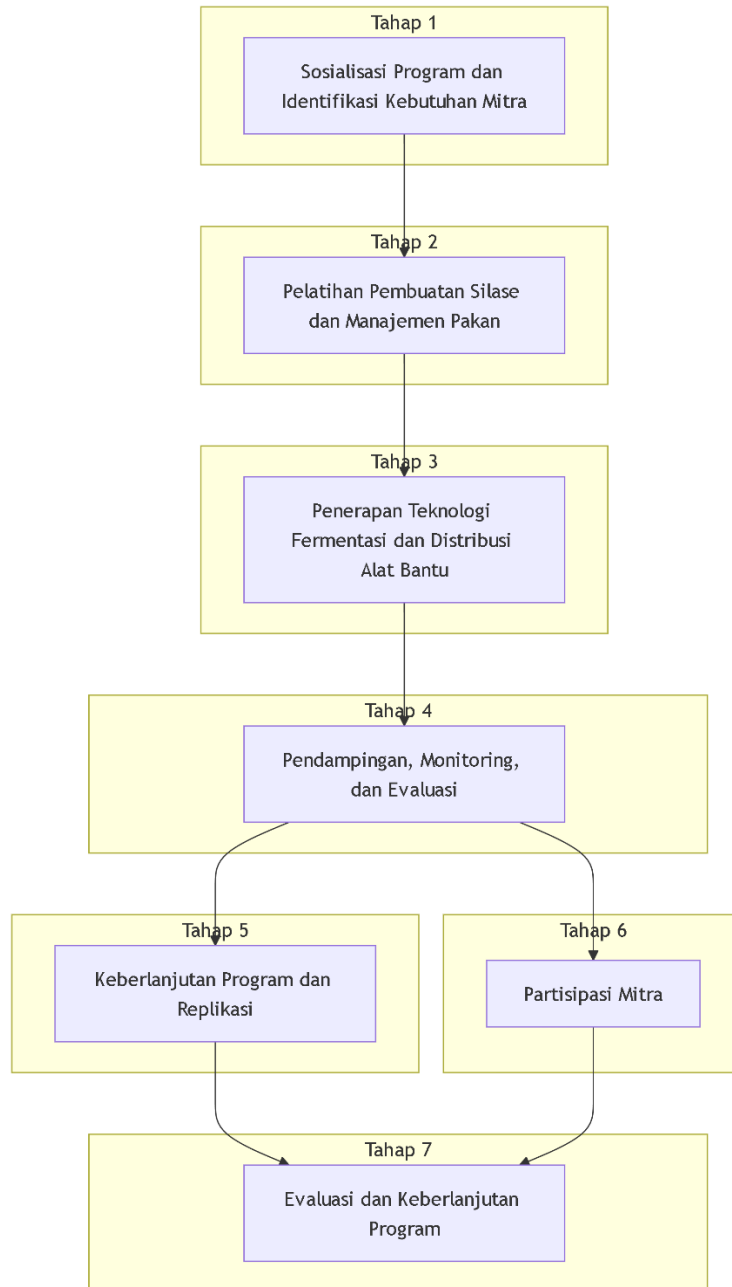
Tahap 1

Sosialisasi Program dan Identifikasi Kebutuhan Mitra

Tahap 2

Pelatihan Pembuatan Silase dan Manajemen Pakan

Tahap 3

Penerapan Teknologi Fermentasi dan Distribusi Alat Bantu

Tahap 4

Pendampingan, Monitoring, dan Evaluasi

Tahap 5

Keberlanjutan Program dan Replikasi

Tahap 6

Partisipasi Mitra

Tahap 7

Evaluasi dan Keberlanjutan Program